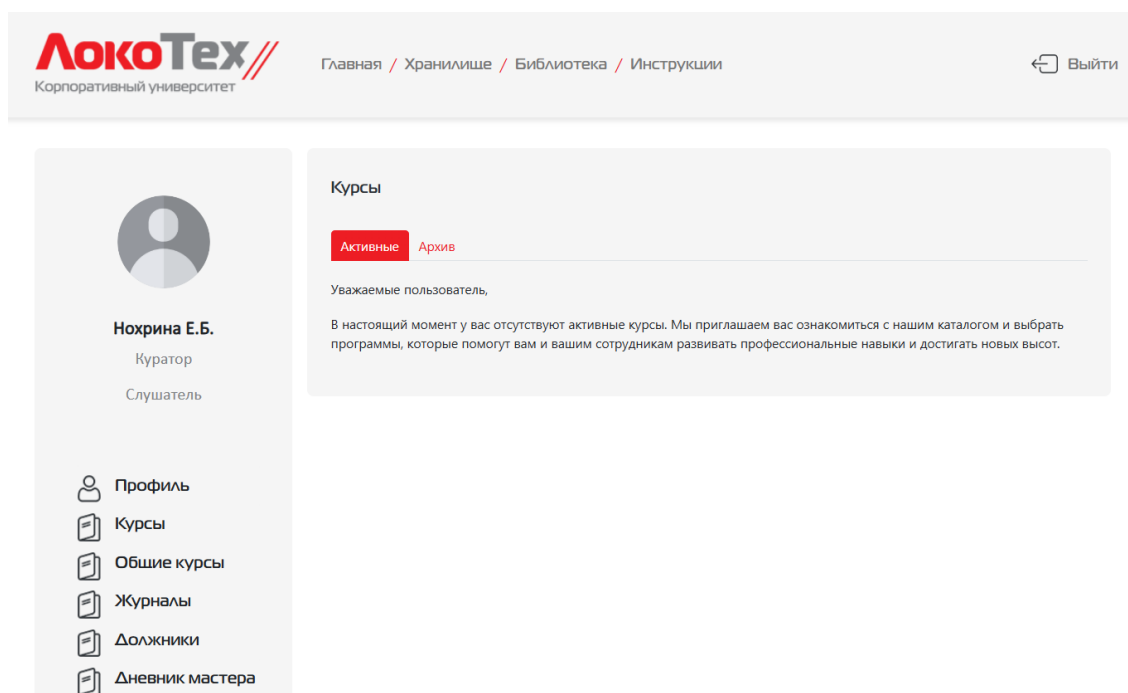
ЛокоТех
Корпоративный университет

Главная / Хранилище / Библиотека / Инструкции

Выйти

Нохрина Е.Б.
Куратор
Слушатель

Профиль
Курсы
Общие курсы
Журналы
Должники
Дневник мастера

Курсы

Активные Архив

Уважаемые пользователь,

В настоящий момент у вас отсутствуют активные курсы. Мы приглашаем вас ознакомиться с нашим каталогом и выбрать программы, которые помогут вам и вашим сотрудникам развивать профессиональные навыки и достигать новых высот.